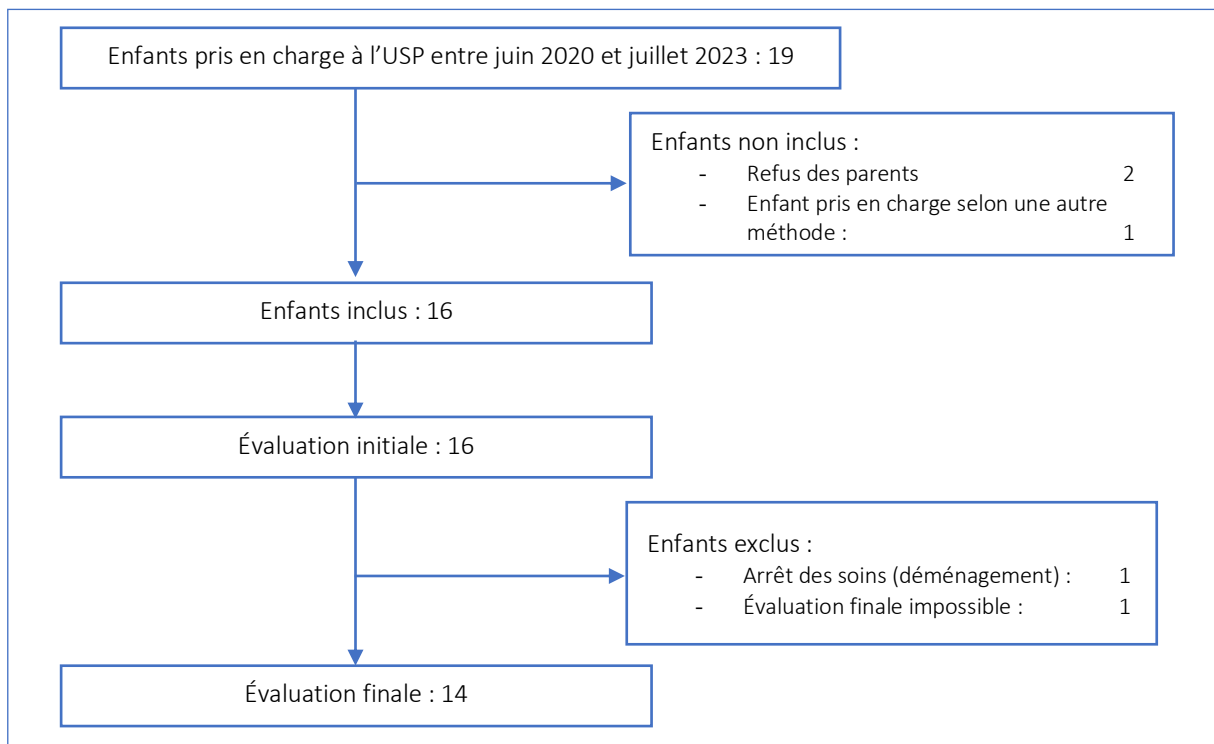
Enfants pris en charge à l’USP entre juin 2020 et juillet 2023 : 19

Enfants non inclus :
- Refus des parents 2
- Enfant pris en charge selon une autre méthode : 1

Enfants inclus : 16

Évaluation initiale : 16

Enfants exclus :
- Arrêt des soins (déménagement) : 1
- Évaluation finale impossible : 1

Évaluation finale : 14